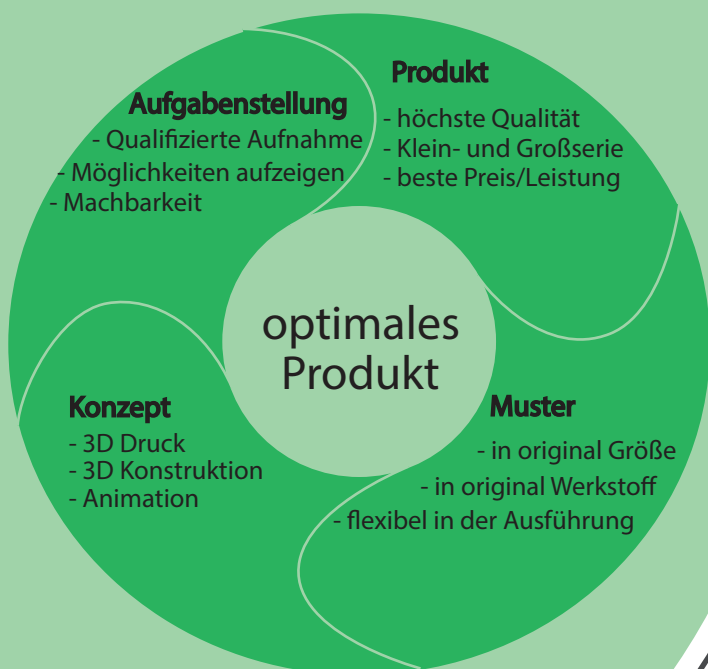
Aufgabenstellung
- Qualifizierte Aufnahme
- Möglichkeiten aufzeigen
- Machbarkeit

Produkt
- höchste Qualität
- Klein- und Großserie
- beste Preis/Leistung

optimales Produkt

Konzept
- 3D Druck
- 3D Konstruktion
- Animation

Muster
- in original Größe
- in original Werkstoff
- flexibel in der Ausführung